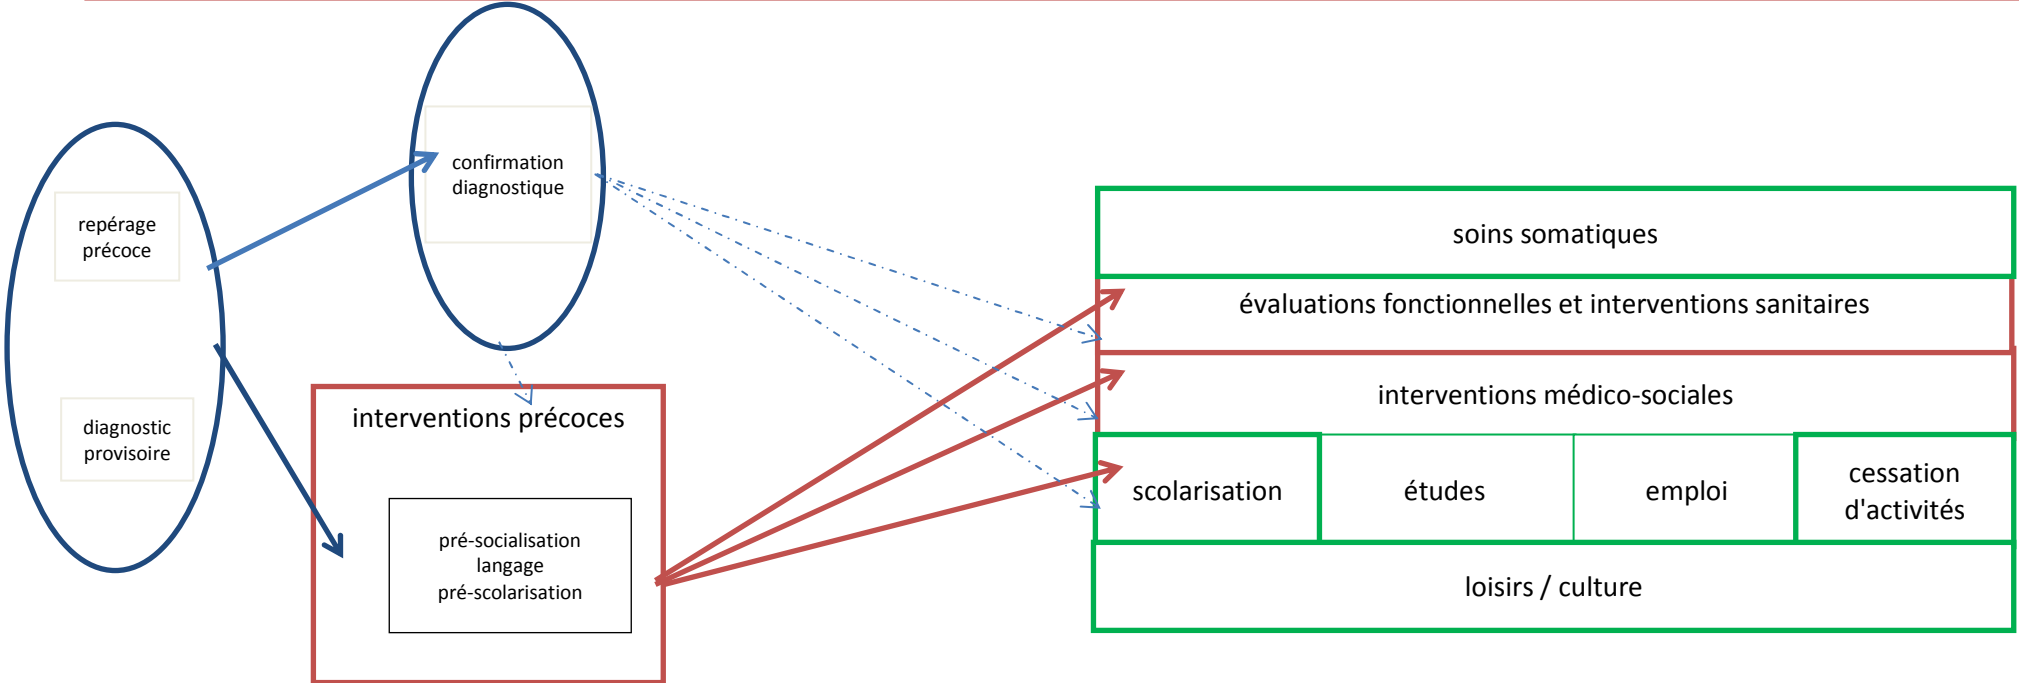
repérage précoce

diagnostic provisoire

confirmation diagnostique

interventions précoces

pré-socialisation
langage
pré-scolarisation

soins somatiques

évaluations fonctionnelles et interventions sanitaires

interventions médico-sociales

| scolarisation | études | emploi | cessation d'activités |
|---|---|---|---|

loisirs / culture